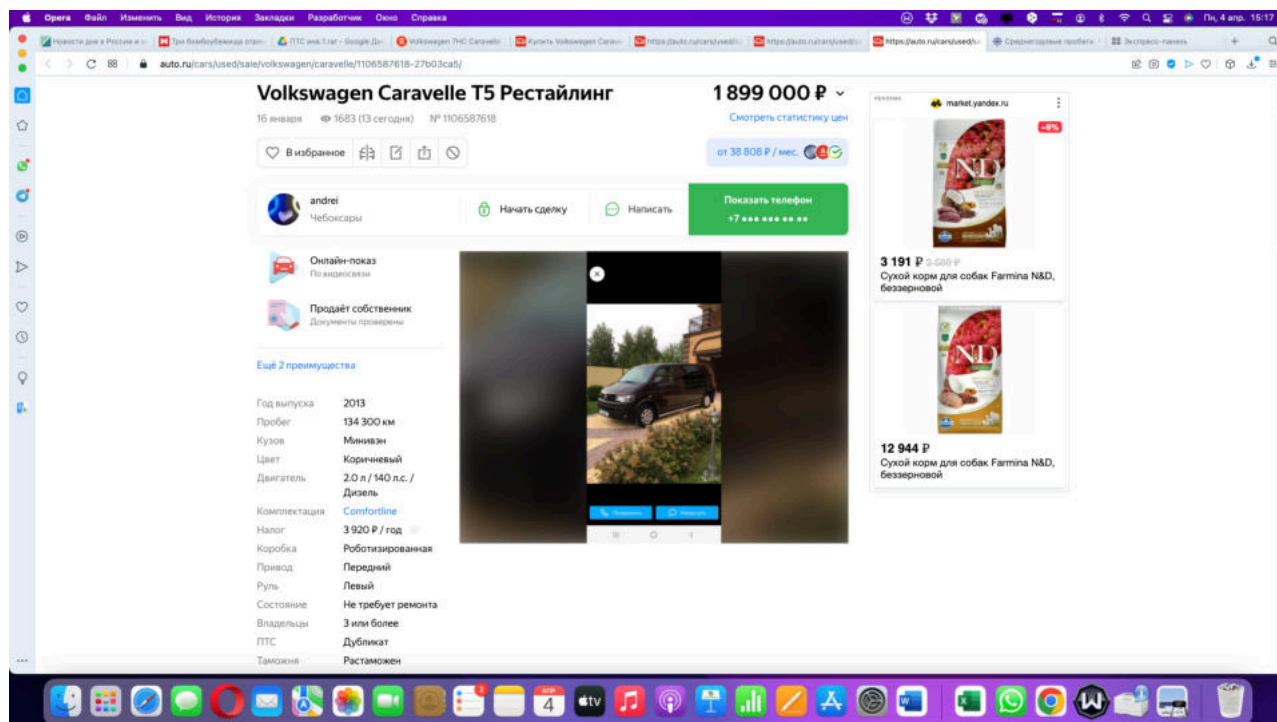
Opera Файл Изменить Вид История Закладки Разработчик Окно Справка

Пн, 4 апр. 15:17

Новости дня в России и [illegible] | Три бомбоубежища отре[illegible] | ПТС ина.1.rar - Google Д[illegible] | Volkswagen 7HC Caravelle | Купить Volkswagen Carav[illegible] | https://auto.ru/cars/used/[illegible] | https://auto.ru/cars/used/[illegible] | https://auto.ru/cars/used/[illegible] | https://auto.ru/cars/used/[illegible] | Среднегодовые пробеги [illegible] | Экспресс-панель

auto.ru/cars/used/sale/volkswagen/caravelle/1106587618-27b03ca5/

Volkswagen Caravelle T5 Рестайлинг

1 899 000 ₽

16 января 1683 (13 сегодня) № 1106587618

Смотреть статистику цен

В избранное

от 38 808 ₽ / мес.

andrei
Чебоксары

Начать сделку

Написать

Показать телефон
+7 ••• ••• •• ••

Онлайн-показ
По видеосвязи

Продаёт собственник
Документы проверены

Ещё 2 преимущества

| | |
|---|---|
| Год выпуска | 2013 |
| Пробег | 134 300 км |
| Кузов | Минивэн |
| Цвет | Коричневый |
| Двигатель | 2.0 л / 140 л.с. / Дизель |
| Комплектация | Comfortline |
| Налог | 3 920 ₽ / год |
| Коробка | Роботизированная |
| Привод | Передний |
| Руль | Левый |
| Состояние | Не требует ремонта |
| Владельцы | 3 или более |
| ПТС | Дубликат |
| Таможня | Растаможен |

Позвонить Написать

market.yandex.ru

-8%

3 191 ₽ 3 580 ₽
Сухой корм для собак Farmina N&D, беззерновой

12 944 ₽
Сухой корм для собак Farmina N&D, беззерновой

N&D

4

tv